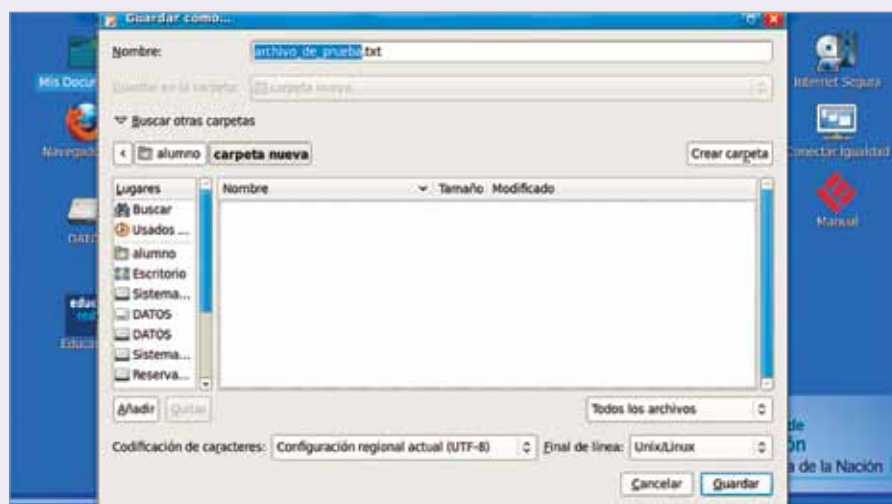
Guardar como...

Mis Docu

Navegad

DATO

educ

Educa

Nombre: archivo_de_prueba.txt

Guardar en la carpeta: carpeta nueva

Buscar otras carpetas

alumno carpeta nueva

Crear carpeta

| Lugares |
|---|
| Buscar |
| Usados ... |
| alumno |
| Escritorio |
| Sistema... |
| DATOS |
| DATOS |
| Sistema... |
| Reserva... |

| Nombre | Tamaño | Modificado |
|---|---|---|

Añadir Quitar

Todos los archivos

Codificación de caracteres: Configuración regional actual (UTF-8) Final de línea: Unix/Linux

Cancelar Guardar

Internet Segura

Conectar Igualdad

Manual

de
ón
a de la Nación